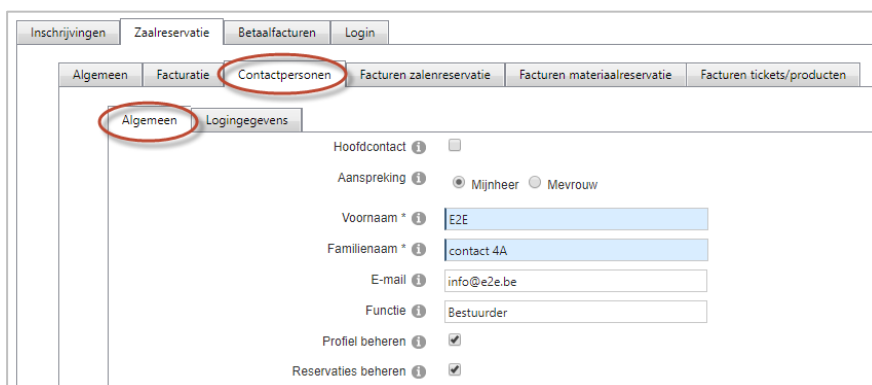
Inschrijvingen | Zaalreservatie | Betaalfacturen | Login

Algemeen | Facturatie | Contactpersonen | Facturen zalenreservatie | Facturen materiaalreservatie | Facturen tickets/producten

Algemeen | Logingegevens

Hoofdcontact

Aanspreking Mijnheer Mevrouw

Voornaam * E2E

Familienaam * contact 4A

E-mail info@e2e.be

Functie Bestuurder

Profiel beheren

Reservaties beheren